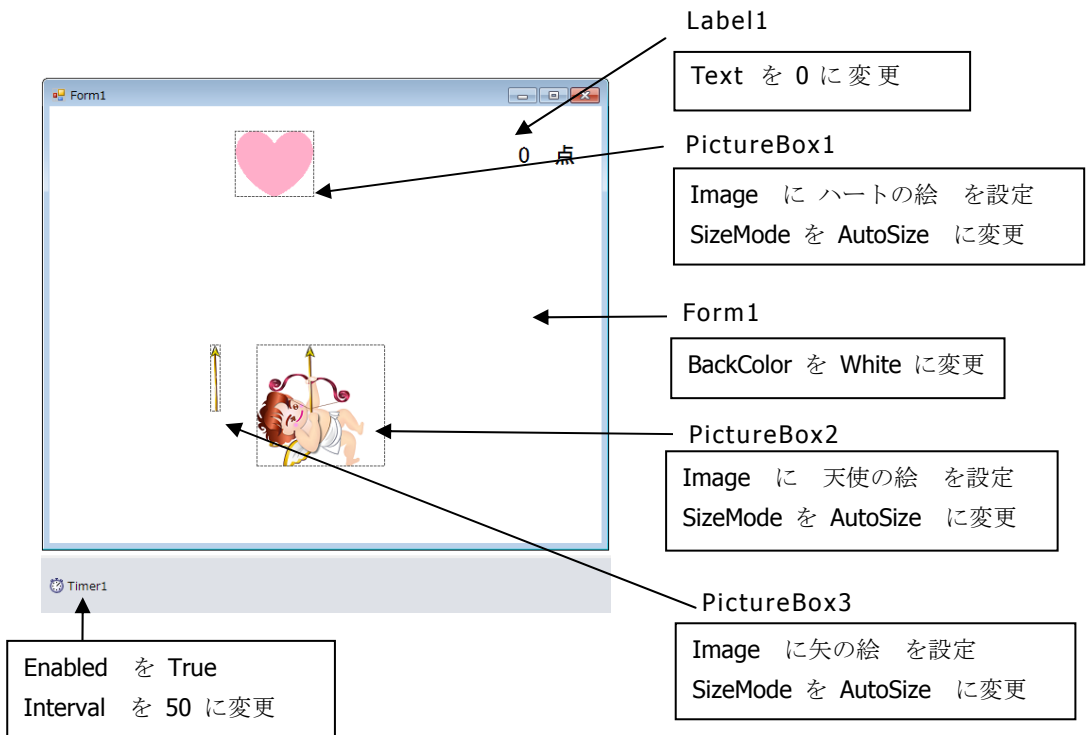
Label1

Text を 0 に 変 更

Form1

0 点

PictureBox1

Image に ハートの絵 を設定
SizeMode を AutoSize に変更

Form1

BackColor を White に変更

PictureBox2

Image に 天使の絵 を設定
SizeMode を AutoSize に変更

Timer1

PictureBox3

Image に矢の絵 を設定
SizeMode を AutoSize に変更

Enabled を True
Interval を 50 に変更